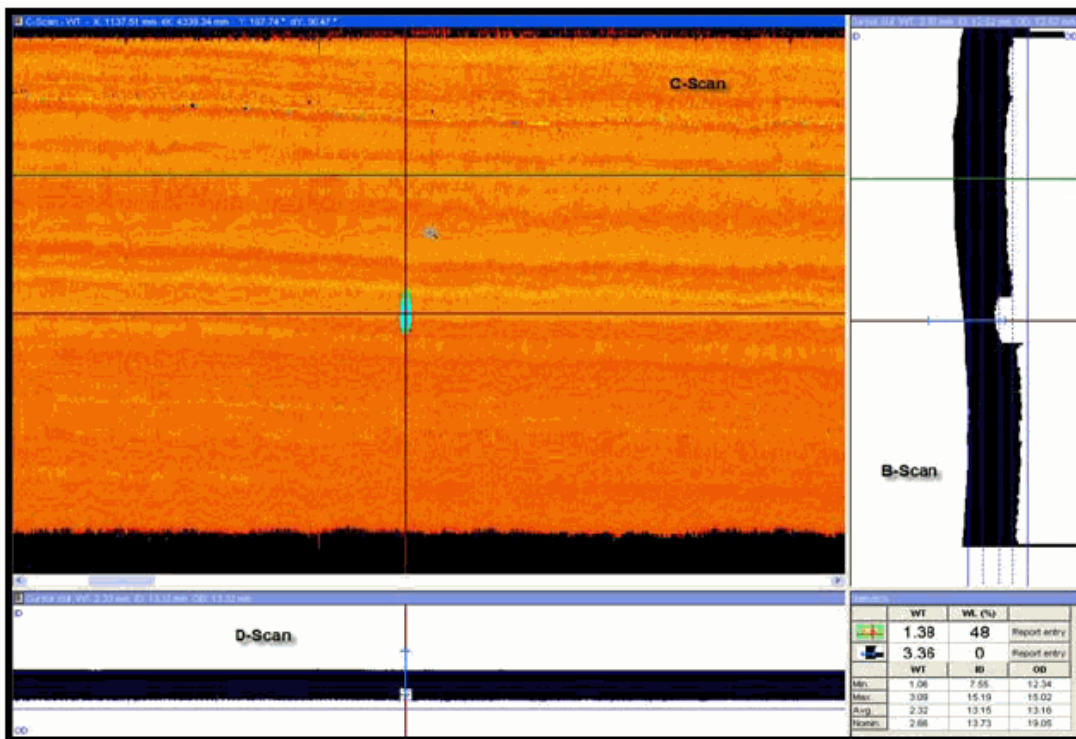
C-Scan - WT - X: 1137.51 mm dX: 4339.34 mm : Y: 167.74 ° dY: 90.47 °

C-Scan

Cursor cut: WT: 2.33 mm ID: 13.12 mm OD: 12.52 mm

ID

OD

B-Scan

Cursor cut: WT: 2.33 mm ID: 13.12 mm OD: 13.32 mm

ID

D-Scan

OD

Statistics

| | WT | WL (%) | |
|---|---|---|---|
| | 1.38 | 48 | Report entry |
| | 3.36 | 0 | Report entry |
| | WT | ID | OD |
| Min. | 1.06 | 7.55 | 12.34 |
| Max. | 3.09 | 15.19 | 15.02 |
| Avg. | 2.32 | 13.15 | 13.16 |
| Nomin. | 2.66 | 13.73 | 19.05 |